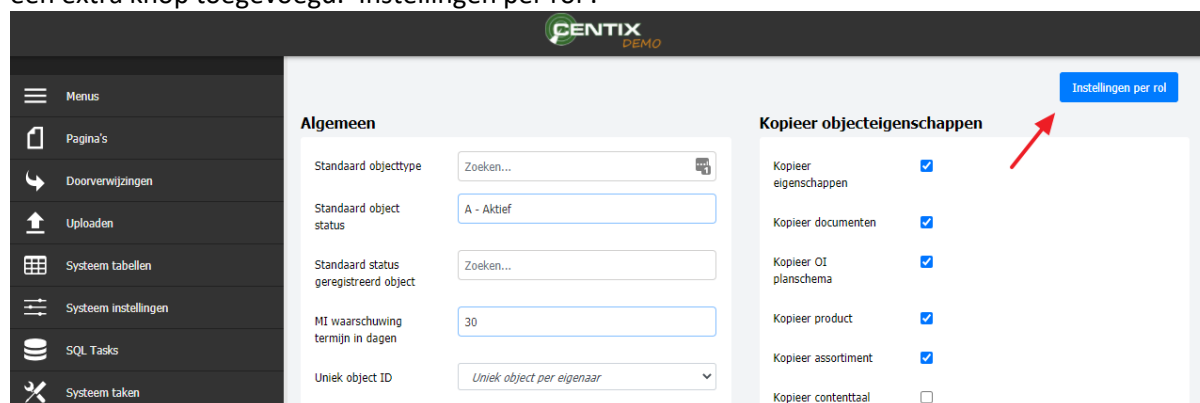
een extra knop toegevoegd "Instellingen per rol".

CENTIX DEMO

Menus
Pagina's
Doorverwijzingen
Uploaden
Systeem tabellen
Systeem instellingen
SQL Tasks
Systeem taken

Instellingen per rol

Algemeen

Standaard objecttype | Zoeken...
Standaard object status | A - Aktief
Standaard status geregistreerd object | Zoeken...
MI waarschuwing termijn in dagen | 30
Uniek object ID | Uniek object per eigenaar

Kopieer objecteigenschappen

Kopieer eigenschappen
Kopieer documenten
Kopieer OI planschema
Kopieer product
Kopieer assortiment
Kopieer contenttaal